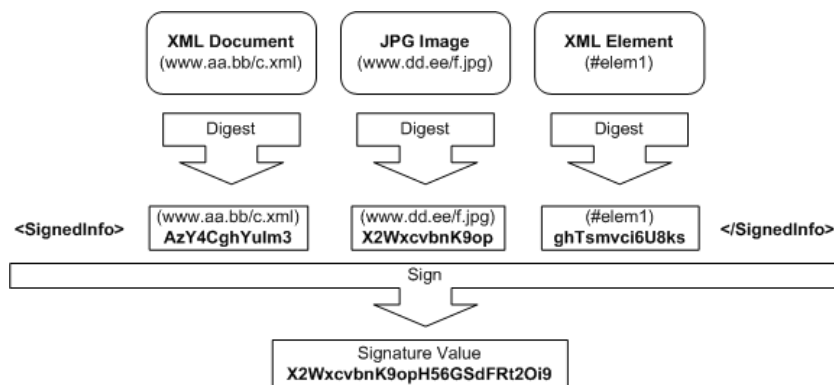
XML Document
(www.aa.bb/c.xml)

JPG Image
(www.dd.ee/f.jpg)

XML Element
(#elem1)

Digest

Digest

Digest

<SignedInfo>

(www.aa.bb/c.xml)
AzY4CghYulm3

(www.dd.ee/f.jpg)
X2WxcvbnK9op

(#elem1)
ghTsmvci6U8ks

</SignedInfo>

Sign

Signature Value
X2WxcvbnK9opH56GSdFRt2Oi9